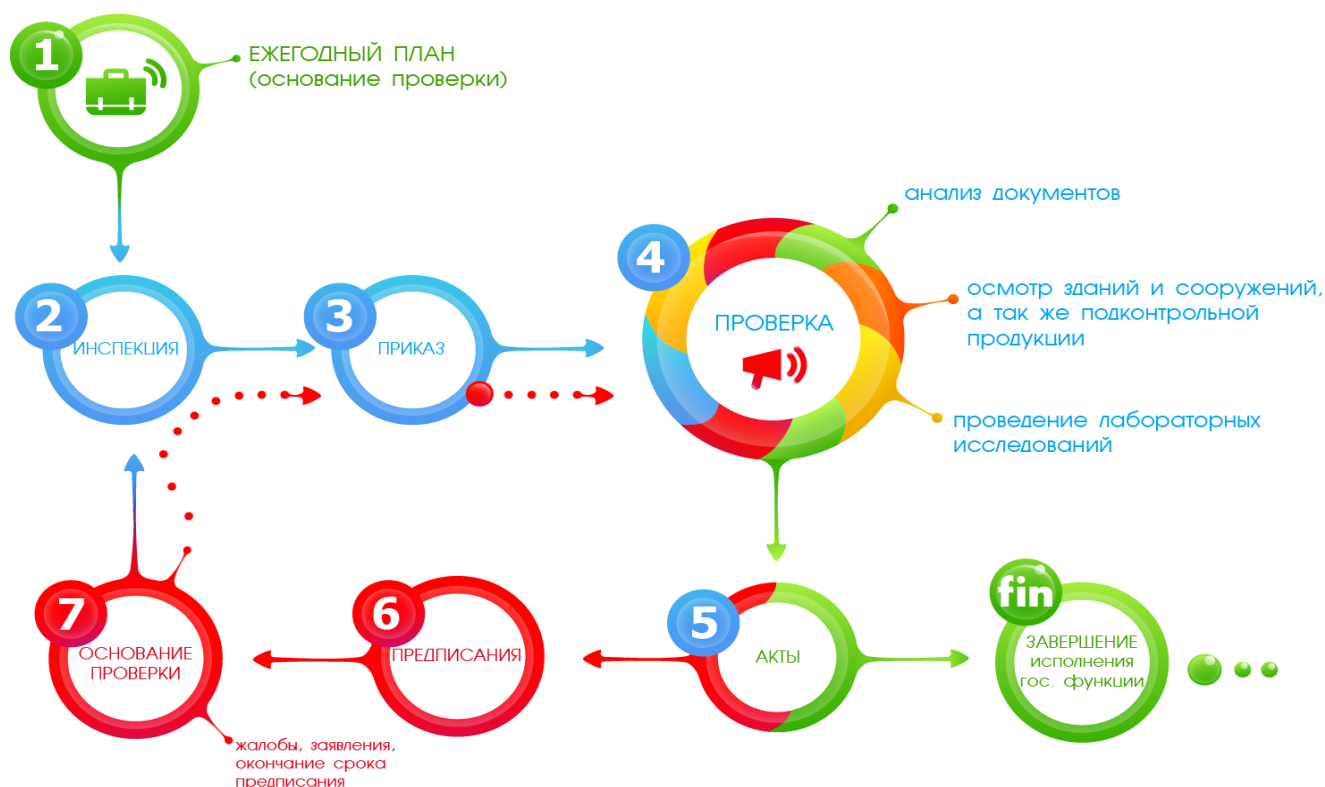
1
ЕЖЕГОДНЫЙ ПЛАН
(основание проверки)

2
ИНСПЕКЦИЯ

3
ПРИКАЗ

4
ПРОВЕРКА

анализ документов

осмотр зданий и сооружений, а так же подконтрольной продукции

проведение лабораторных исследований

7
ОСНОВАНИЕ ПРОВЕРКИ

жалобы, заявления, окончание срока предписания

6
ПРЕДПИСАНИЯ

5
АКТЫ

fin
ЗАВЕРШЕНИЕ исполнения гос. функции